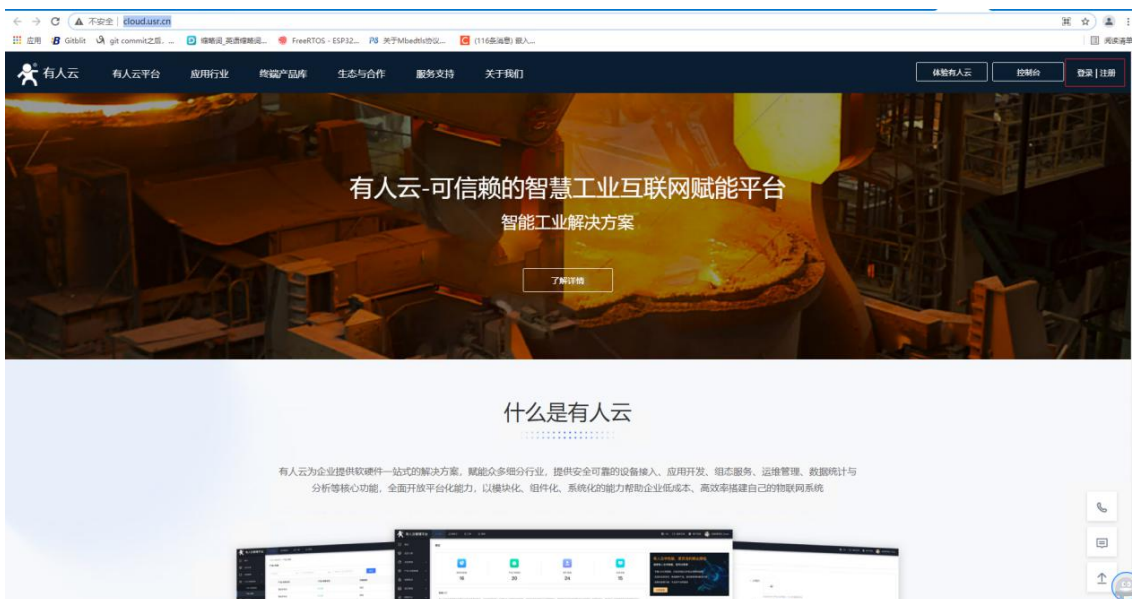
不安全 | cloud.usr.cn

应用 Gitblit git commit之后... 继晓词_英语继晓词... FreeRTOS - ESP32... 关于Mbedtls协议... (116条消息) 嵌入...

阅读清单

有人云 有人云平台 应用行业 终端产品库 生态与合作 服务支持 关于我们 体验有人云 控制台 登录 | 注册

有人云-可信赖的智慧工业互联网赋能平台

智能工业解决方案

了解详情

什么是有人云

有人云为企业提供软硬件一站式的解决方案，赋能众多细分行业，提供安全可靠的设备接入、应用开发、组态服务、运维管理、数据统计与分析等核心功能，全面开放平台化能力，以模块化、组件化、系统化的能力帮助企业低成本、高效率搭建自己的物联网系统

16 20 24 15